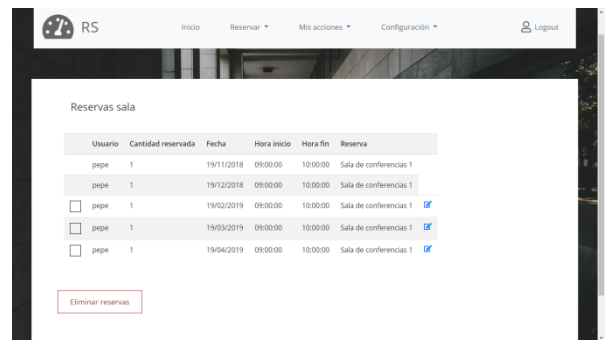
RS

Inicio Reservar ▾ Mis acciones ▾ Configuración ▾ Logout

Reservas sala

| | Usuario | Cantidad reservada | Fecha | Hora inicio | Hora fin | Reserva |
|---|---|---|---|---|---|---|
| | pepe | 1 | 19/11/2018 | 09:00:00 | 10:00:00 | Sala de conferencias 1 |
| | pepe | 1 | 19/12/2018 | 09:00:00 | 10:00:00 | Sala de conferencias 1 |
| | pepe | 1 | 19/02/2019 | 09:00:00 | 10:00:00 | Sala de conferencias 1 |
| | pepe | 1 | 19/03/2019 | 09:00:00 | 10:00:00 | Sala de conferencias 1 |
| | pepe | 1 | 19/04/2019 | 09:00:00 | 10:00:00 | Sala de conferencias 1 |

Eliminar reservas